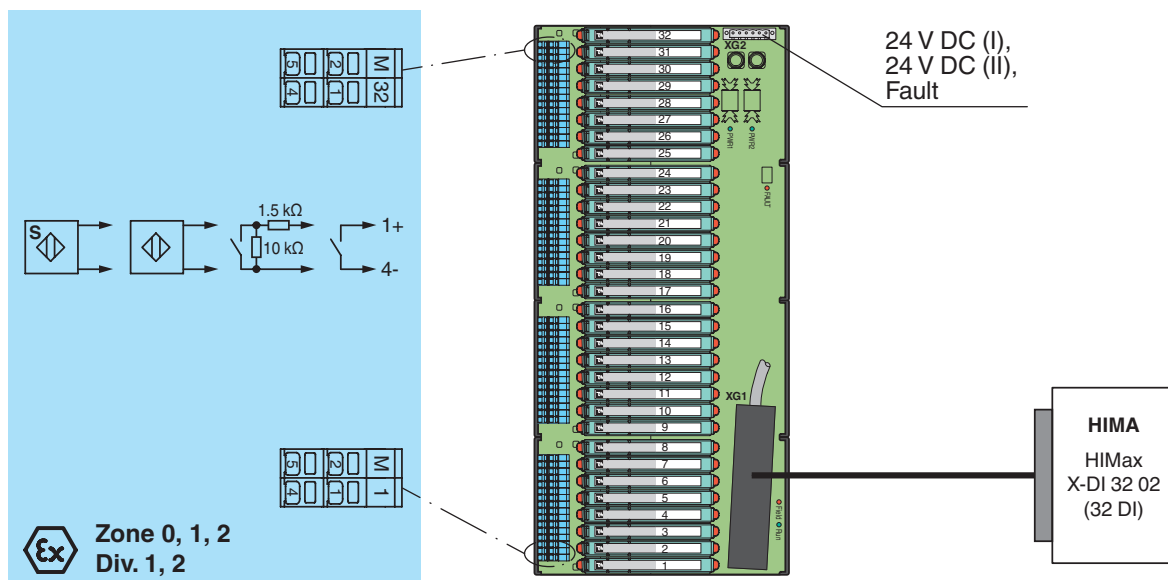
5 4 2 1 M 32

S

1.5 kΩ

10 kΩ

1+

4-

5 4 2 1 M 1

Zone 0, 1, 2
Div. 1, 2

32
31
30
29
28
27
26
25
24
23
22
21
20
19
18
17
16
15
14
13
12
11
10
9
8
7
6
5
4
3
2
1

XG2

PWR1 PWR2

FAULT

XG1

Fault Run

24 V DC (I),
24 V DC (II),
Fault

HIMA

HIMax
X-DI 32 02
(32 DI)